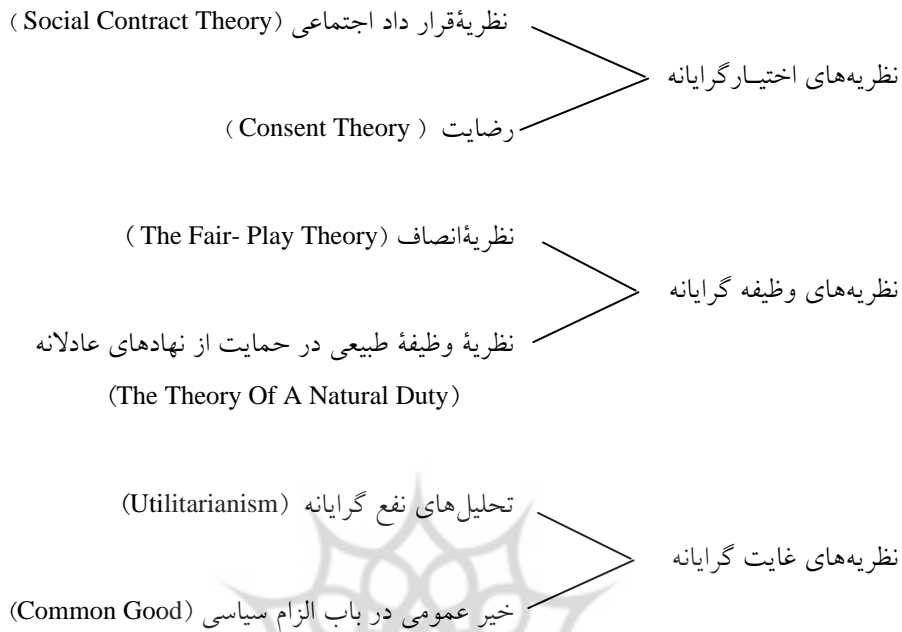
نظریه‌های اختیـارگرایانه
نظریهٔقرار داد اجتماعی (Social Contract Theory)
رضایت (Consent Theory)

نظریه‌های وظیفه گرایانه
نظریهٔانصاف (The Fair- Play Theory)
نظریهٔ وظیفهٔ طبیعی در حمایت از نهادهای عادلانه (The Theory Of A Natural Duty)

نظریه‌های غایت گرایانه
تحلیل‌های نفع گرایانه (Utilitarianism)
خیر عمومی در باب الزام سیاسی (Common Good)